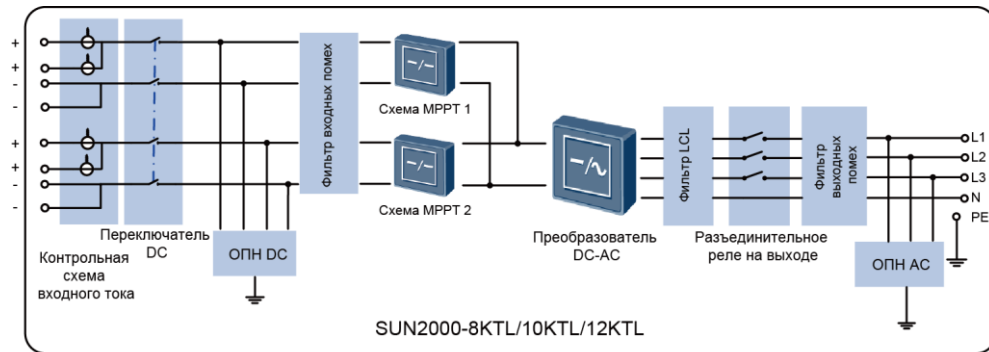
+
+
-
-
+
+
-
-

Контрольная схема входного тока

Переключатель DC

ОПН DC

Фильтр входных помех

Схема MPPT 1

Схема MPPT 2

Преобразователь DC-AC

Фильтр LCL

Разъединительное реле на выходе

Фильтр выходных помех

ОПН AC

L1
L2
L3
N
PE

SUN2000-8KTL/10KTL/12KTL